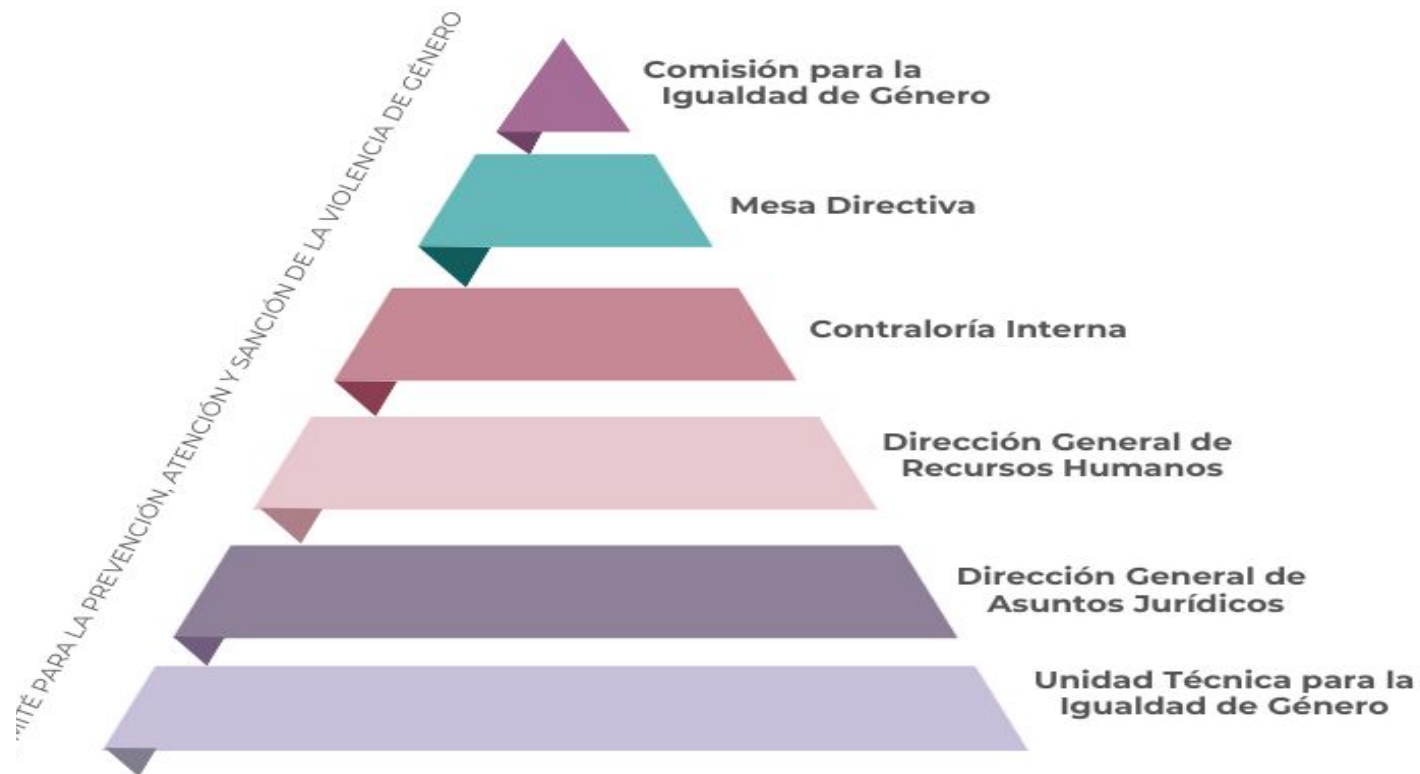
MITÉ PARA LA PREVENCIÓN, ATENCIÓN Y SANCIÓN DE LA VIOLENCIA DE GÉNERO

Comisión para la Igualdad de Género

Mesa Directiva

Contraloría Interna

Dirección General de Recursos Humanos

Dirección General de Asuntos Jurídicos

Unidad Técnica para la Igualdad de Género